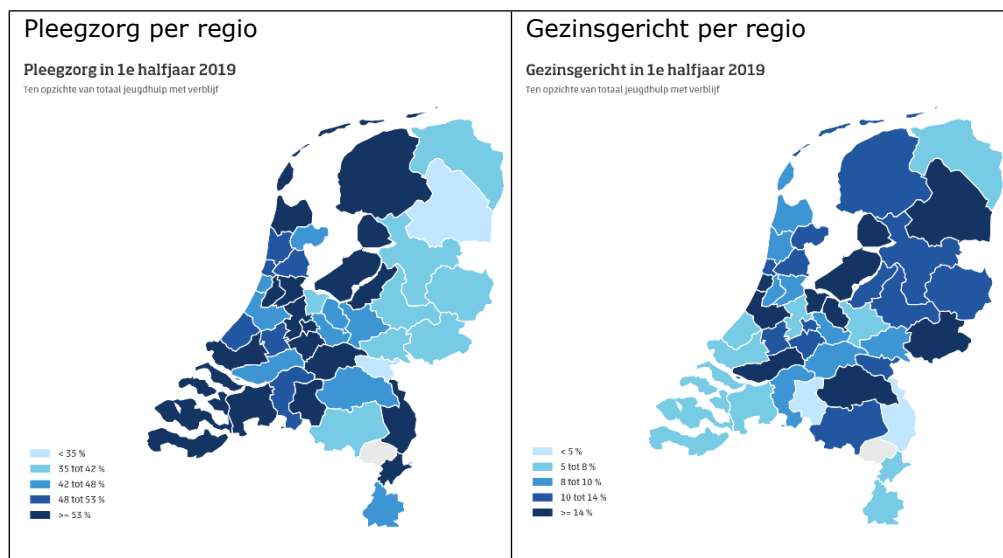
Pleegzorg per regio

Pleegzorg in 1e halfjaar 2019

Ten opzichte van totaal jeugdhulp met verblijf

< 35 %
35 tot 42 %
42 tot 48 %
48 tot 53 %
>= 53 %

Gezinsgericht per regio

Gezinsgericht in 1e halfjaar 2019

Ten opzichte van totaal jeugdhulp met verblijf

< 5 %
5 tot 8 %
8 tot 10 %
10 tot 14 %
>= 14 %